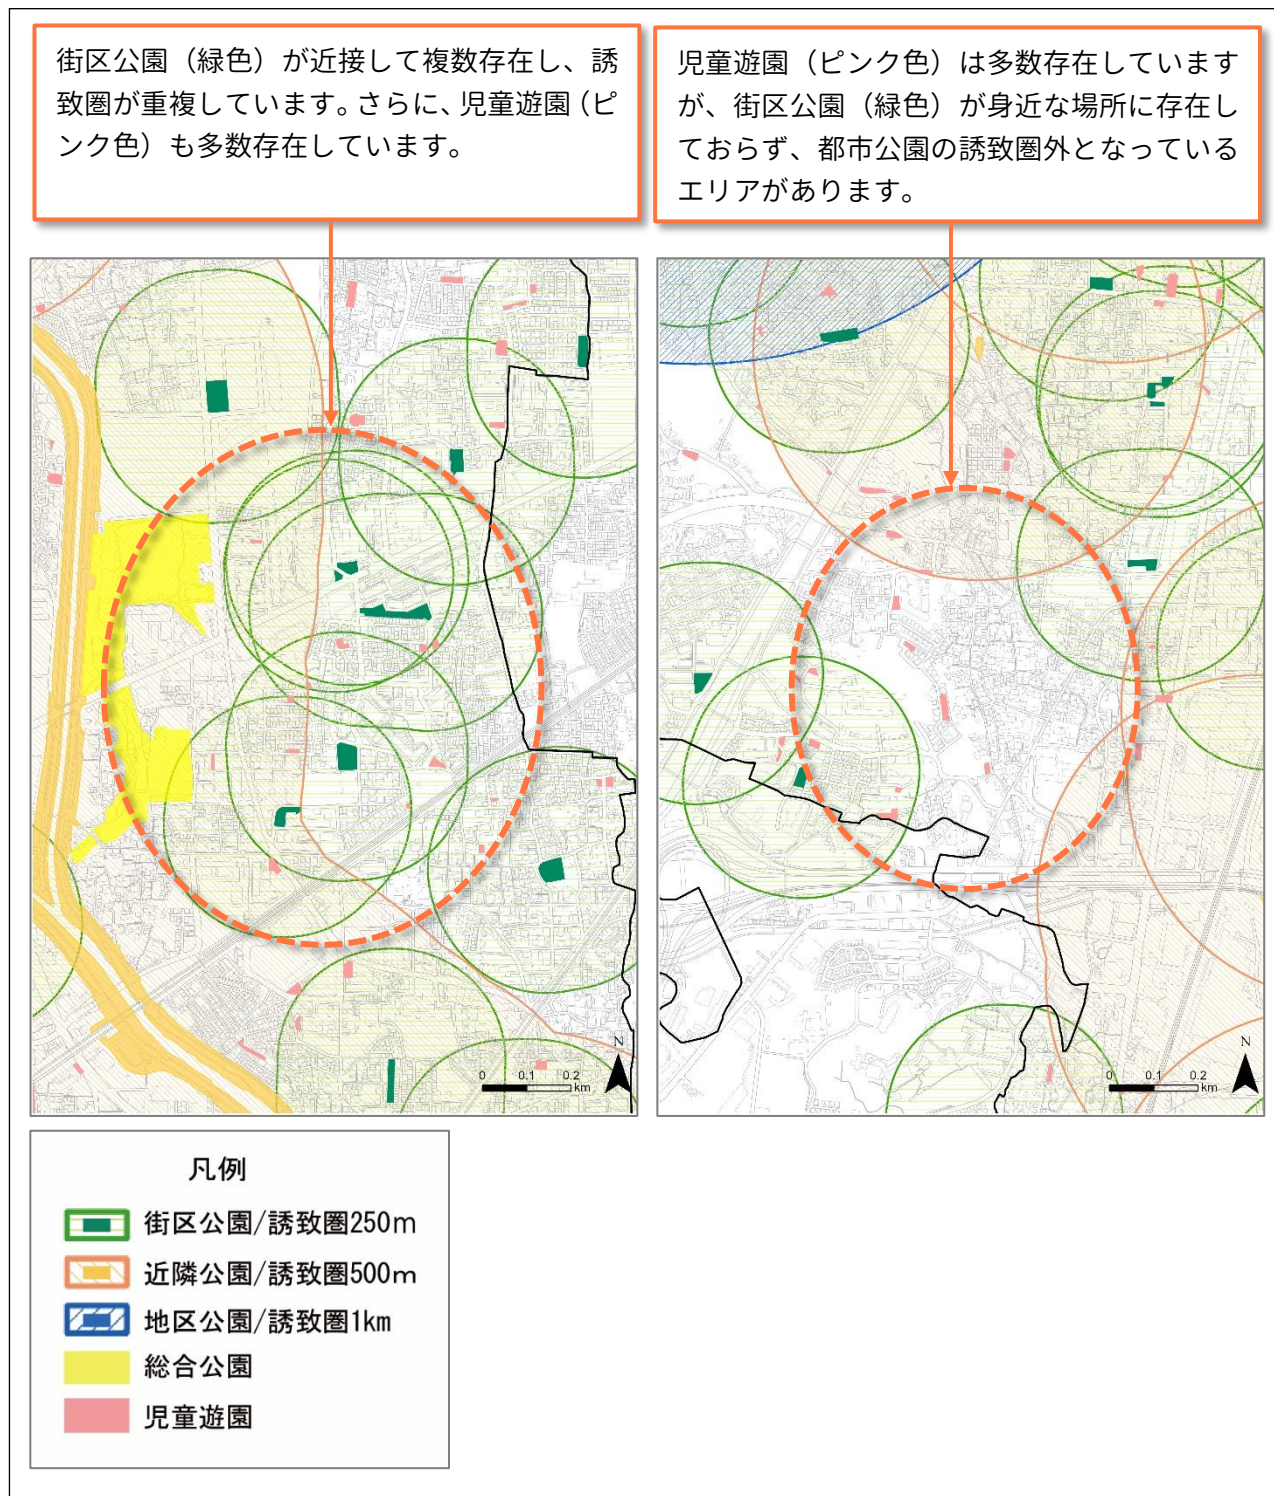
街区公園（緑色）が近接して複数存在し、誘致圏が重複しています。さらに、児童遊園（ピンク色）も多数存在しています。

児童遊園（ピンク色）は多数存在していますが、街区公園（緑色）が身近な場所に存在しておらず、都市公園の誘致圏外となっているエリアがあります。

0 0.1 0.2 km
N

0 0.1 0.2 km
N

凡例
街区公園/誘致圏250m
近隣公園/誘致圏500m
地区公園/誘致圏1km
総合公園
児童遊園